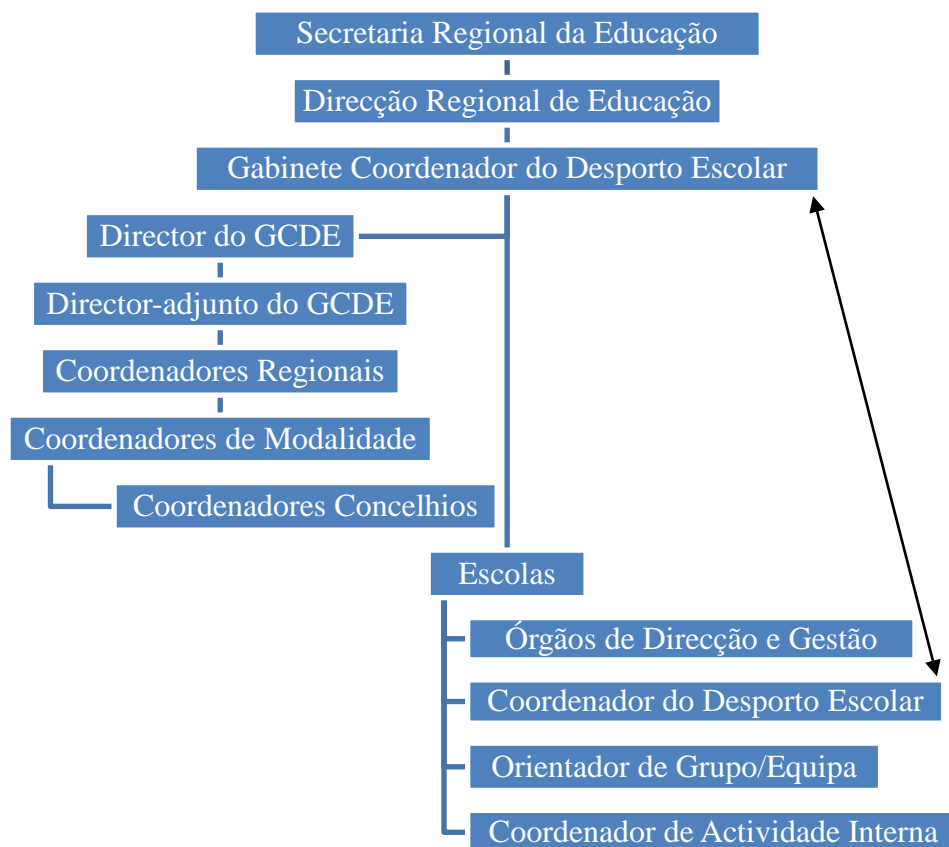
Secretaria Regional da Educação

Direcção Regional de Educação

Gabinete Coordenador do Desporto Escolar

Director do GCDE

Director-adjunto do GCDE

Coordenadores Regionais

Coordenadores de Modalidade

Coordenadores Concelhios

Escolas

Órgãos de Direcção e Gestão

Coordenador do Desporto Escolar

Orientador de Grupo/Equipa

Coordenador de Actividade Interna